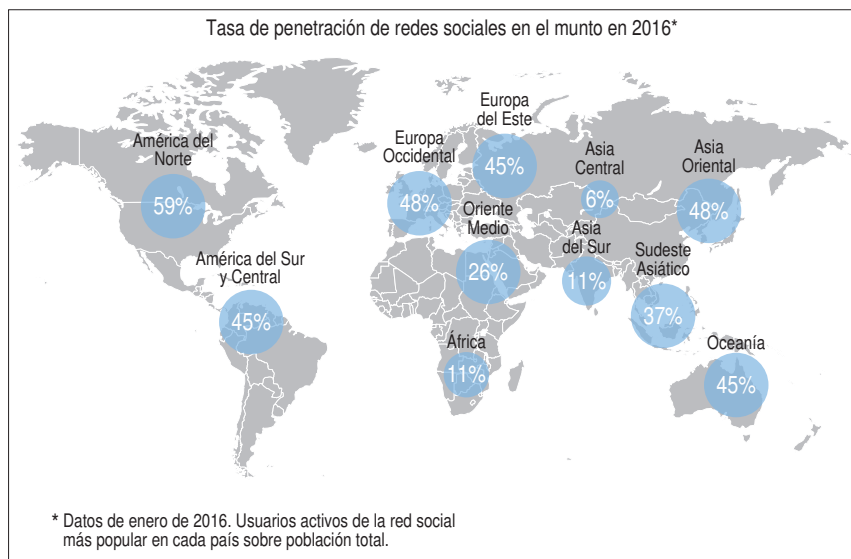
Tasa de penetración de redes sociales en el munto en 2016*

América del Norte
59%

Europa Occidental
48%

Europa del Este
45%

Asia Central
6%

Asia Oriental
48%

Oriente Medio
26%

Asia del Sur
11%

América del Sur y Central
45%

Sudeste Asiático
37%

África
11%

Oceanía
45%

* Datos de enero de 2016. Usuarios activos de la red social más popular en cada país sobre población total.